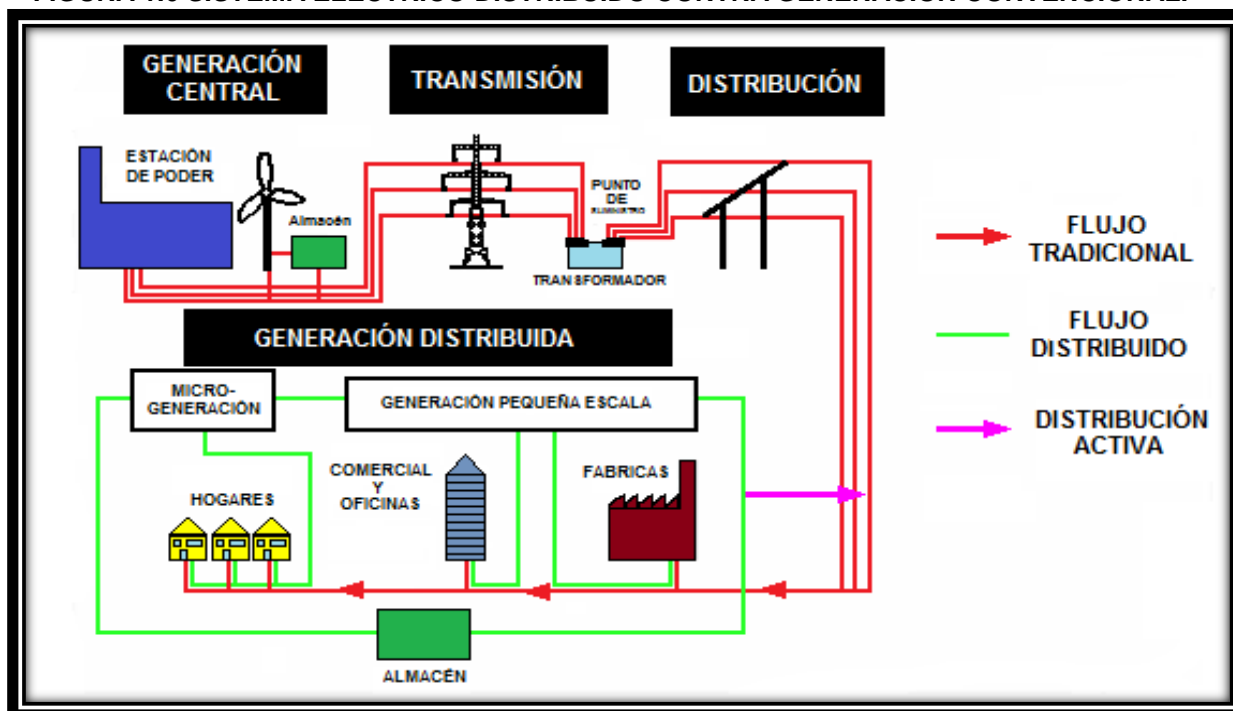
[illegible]

GENERACIÓN CENTRAL

TRANSMISIÓN

DISTRIBUCIÓN

ESTACIÓN DE PODER

Almacén

PUNTO DE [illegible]

TRANSFORMADOR

FLUJO TRADICIONAL

GENERACIÓN DISTRIBUIDA

FLUJO DISTRIBUIDO

MICRO-GENERACIÓN

GENERACIÓN PEQUEÑA ESCALA

DISTRIBUCIÓN ACTIVA

COMERCIAL Y OFICINAS

FABRICAS

HOGARES

ALMACÉN